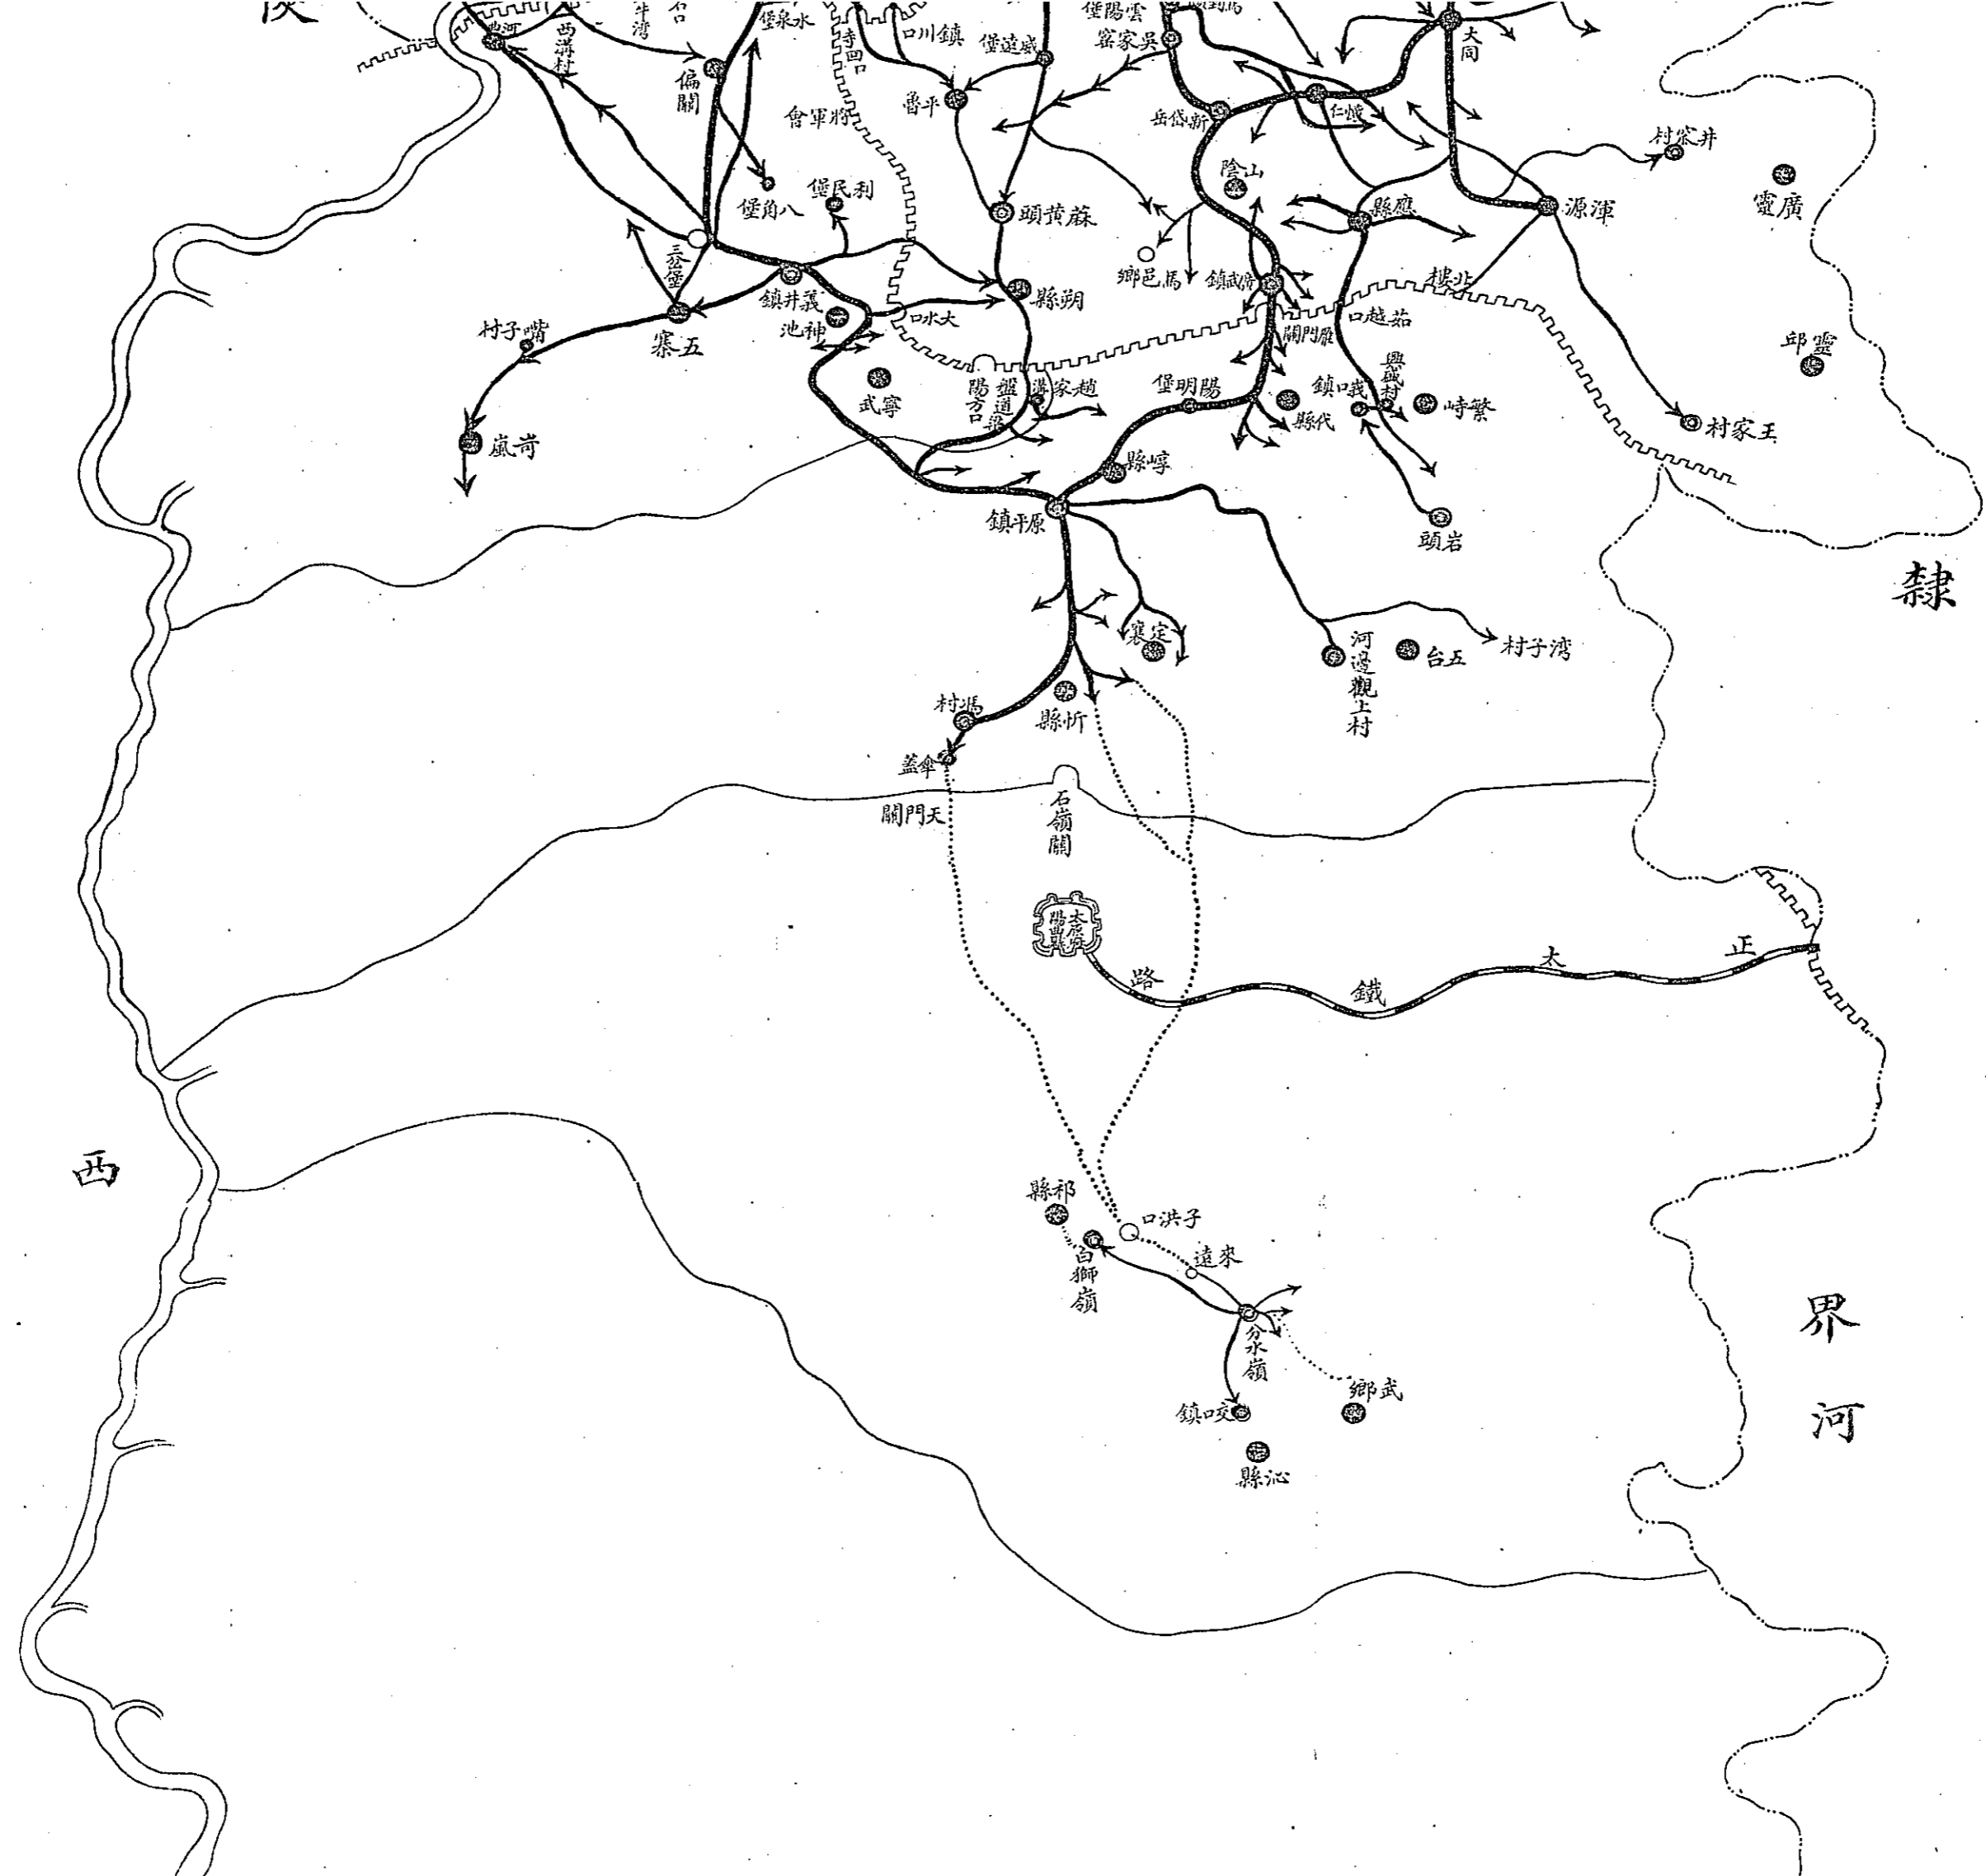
陝
河曲
西溝村
牛灣
台
堡泉水
寺回口
口川鎮
堡陽雲
堡遠威
窑家吳
大同
偏關
魯平
岳岱新
仁懷
會軍將
村窑井
陰山
堡角八
堡民利
頭黃蘇
縣應
源渾
靈廣
三岔堡
鄉邑馬
鎮武廣
鎮井義
縣朔
樓北
寨五
池神
口水大
關門雁
口越茹
村子嘴
邱靈
武寧
陽方口
盤道梁
溝家趙
堡明陽
鎮口峩
興盛村
峙繁
縣代
村家王
嵐岢
縣崞
鎮平原
頭岩
隸
定襄
河邊
觀上村
台五
村子湾
村馮
縣忻
蓋傘
天門關
石嶺關
太原陽曲縣
路
鐵
太
正
西
縣祁
口洪子
白獅嶺
遠來
界
分水嶺
鄉武
河
鎮口交
縣沁